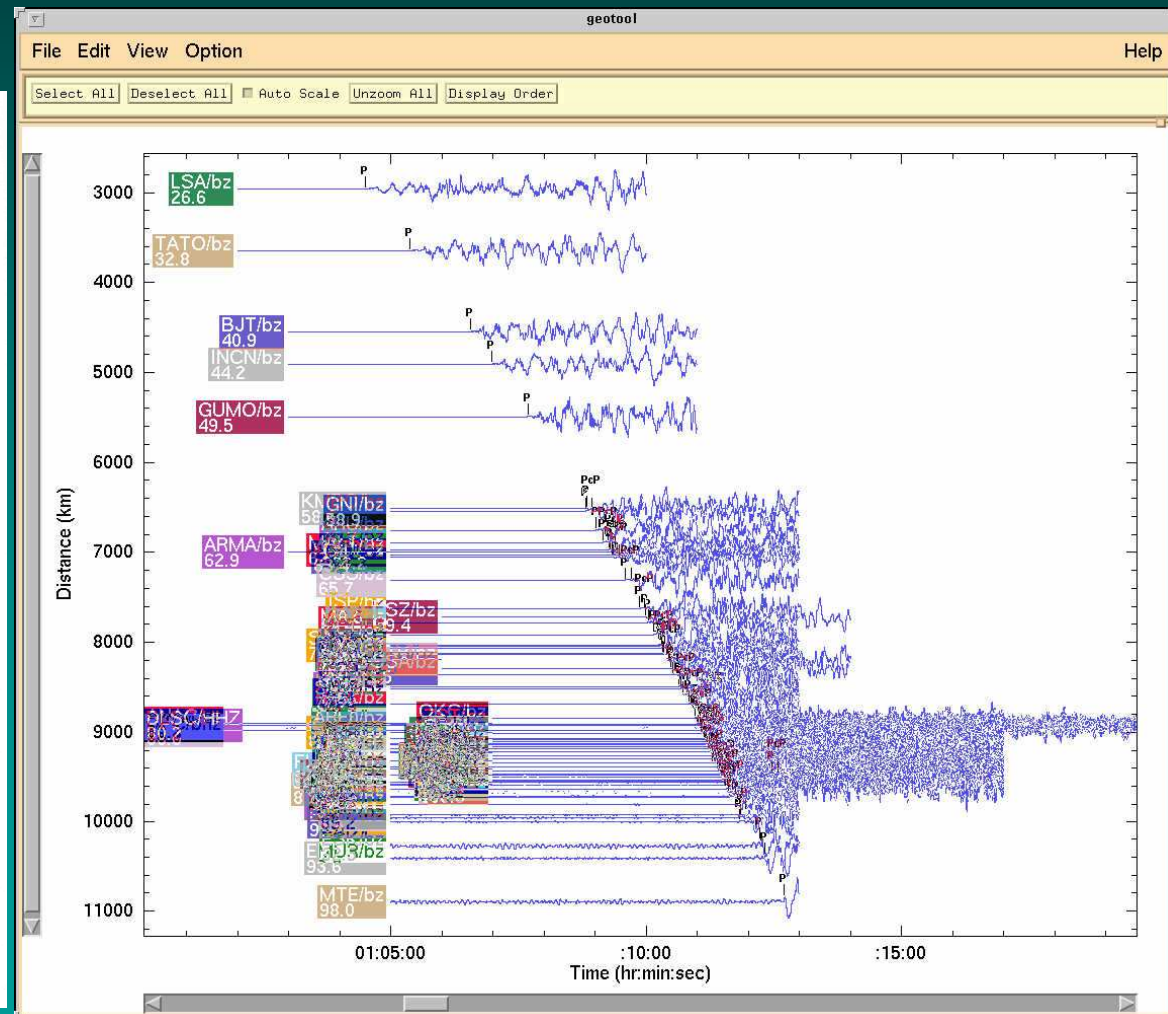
geotool

File Edit View Option Help

Select All | Deselect All | Auto Scale | Unzoom All | Display Order

LSA/bz
26.6
P

TATO/bz
32.8
P

BJT/bz
40.9
P

INCN/bz
44.2
P

GUMO/bz
49.5
P

PcP
P

KN
58
GNI/bz
58.9

ARMA/bz
62.9

SZ/bz
9.4

SA/bz

OKC/bz

HZ

EMJB/bz
95.6

MTE/bz
98.0
P

3000
4000
5000
6000
7000
8000
9000
10000
11000

Distance (km)

01:05:00
:10:00
:15:00

Time (hr:min:sec)